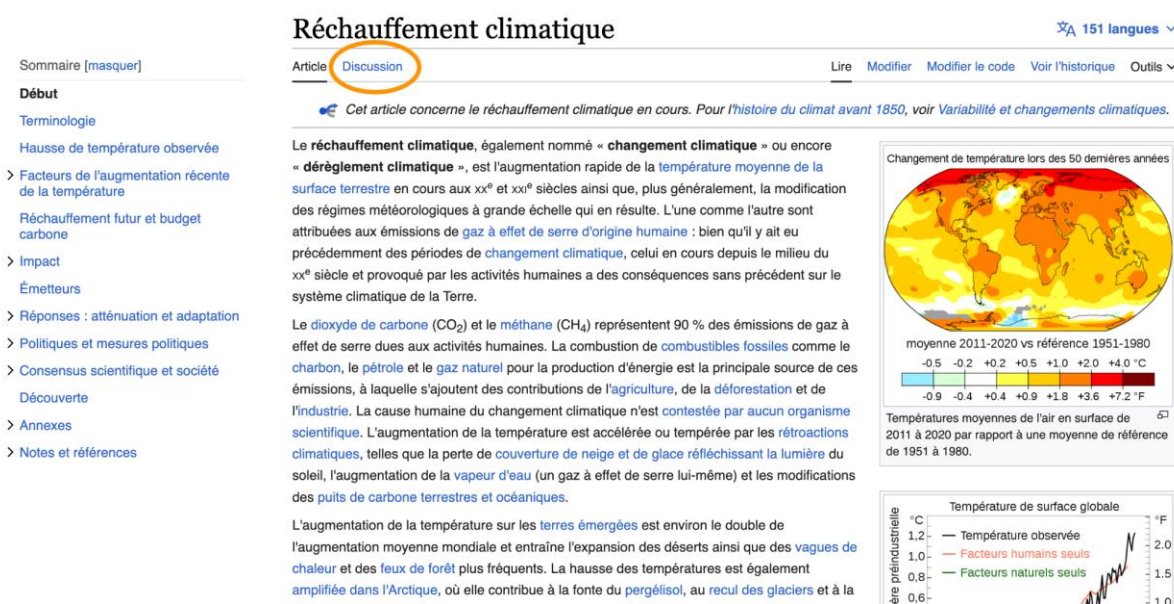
Réchauffement climatique

151 langues

Sommaire [masquer]
Début
Terminologie
Hausse de température observée
Facteurs de l'augmentation récente de la température
Réchauffement futur et budget carbone
Impact
Émetteurs
Réponses : atténuation et adaptation
Politiques et mesures politiques
Consensus scientifique et société
Découverte
Annexes
Notes et références

Article Discussion Lire Modifier Modifier le code Voir l'historique Outils

Cet article concerne le réchauffement climatique en cours. Pour l'histoire du climat avant 1850, voir Variabilité et changements climatiques.

Le réchauffement climatique, également nommé « changement climatique » ou encore « dérèglement climatique », est l'augmentation rapide de la température moyenne de la surface terrestre en cours aux xxe et xxie siècles ainsi que, plus généralement, la modification des régimes météorologiques à grande échelle qui en résulte. L'une comme l'autre sont attribuées aux émissions de gaz à effet de serre d'origine humaine : bien qu'il y ait eu précédemment des périodes de changement climatique, celui en cours depuis le milieu du xxe siècle et provoqué par les activités humaines a des conséquences sans précédent sur le système climatique de la Terre.

Le dioxyde de carbone ($CO_2$) et le méthane ($CH_4$) représentent 90 % des émissions de gaz à effet de serre dues aux activités humaines. La combustion de combustibles fossiles comme le charbon, le pétrole et le gaz naturel pour la production d'énergie est la principale source de ces émissions, à laquelle s'ajoutent des contributions de l'agriculture, de la déforestation et de l'industrie. La cause humaine du changement climatique n'est contestée par aucun organisme scientifique. L'augmentation de la température est accélérée ou tempérée par les rétroactions climatiques, telles que la perte de couverture de neige et de glace réfléchissant la lumière du soleil, l'augmentation de la vapeur d'eau (un gaz à effet de serre lui-même) et les modifications des puits de carbone terrestres et océaniques.

L'augmentation de la température sur les terres émergées est environ le double de l'augmentation moyenne mondiale et entraîne l'expansion des déserts ainsi que des vagues de chaleur et des feux de forêt plus fréquents. La hausse des températures est également amplifiée dans l'Arctique, où elle contribue à la fonte du pergélisol, au recul des glaciers et à la

Changement de température lors des 50 dernières années
moyenne 2011-2020 vs référence 1951-1980
-0.5 -0.2 +0.2 +0.5 +1.0 +2.0 +4.0 °C
-0.9 -0.4 +0.4 +0.9 +1.8 +3.6 +7.2 °F
Températures moyennes de l'air en surface de 2011 à 2020 par rapport à une moyenne de référence de 1951 à 1980.

Température de surface globale
°C °F
ère préindustrielle
1,2
1,0
0,6
— Température observée
— Facteurs humains seuls
— Facteurs naturels seuls
2.0
1.5
1.0